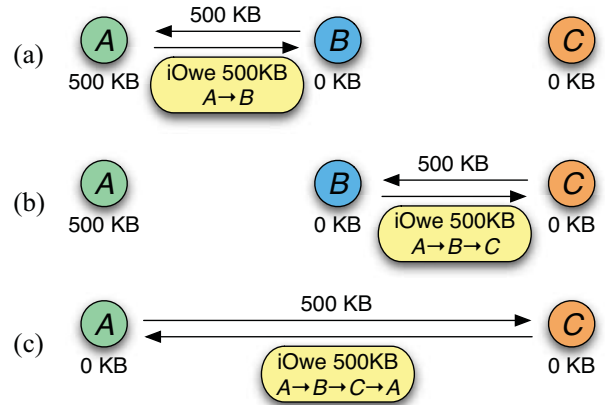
(a) A 500 KB
500 KB
iOwe 500KB
$A \rightarrow B$
B 0 KB
C 0 KB

(b) A 500 KB
B 0 KB
500 KB
iOwe 500KB
$A \rightarrow B \rightarrow C$
C 0 KB

(c) A 0 KB
500 KB
iOwe 500KB
$A \rightarrow B \rightarrow C \rightarrow A$
C 0 KB